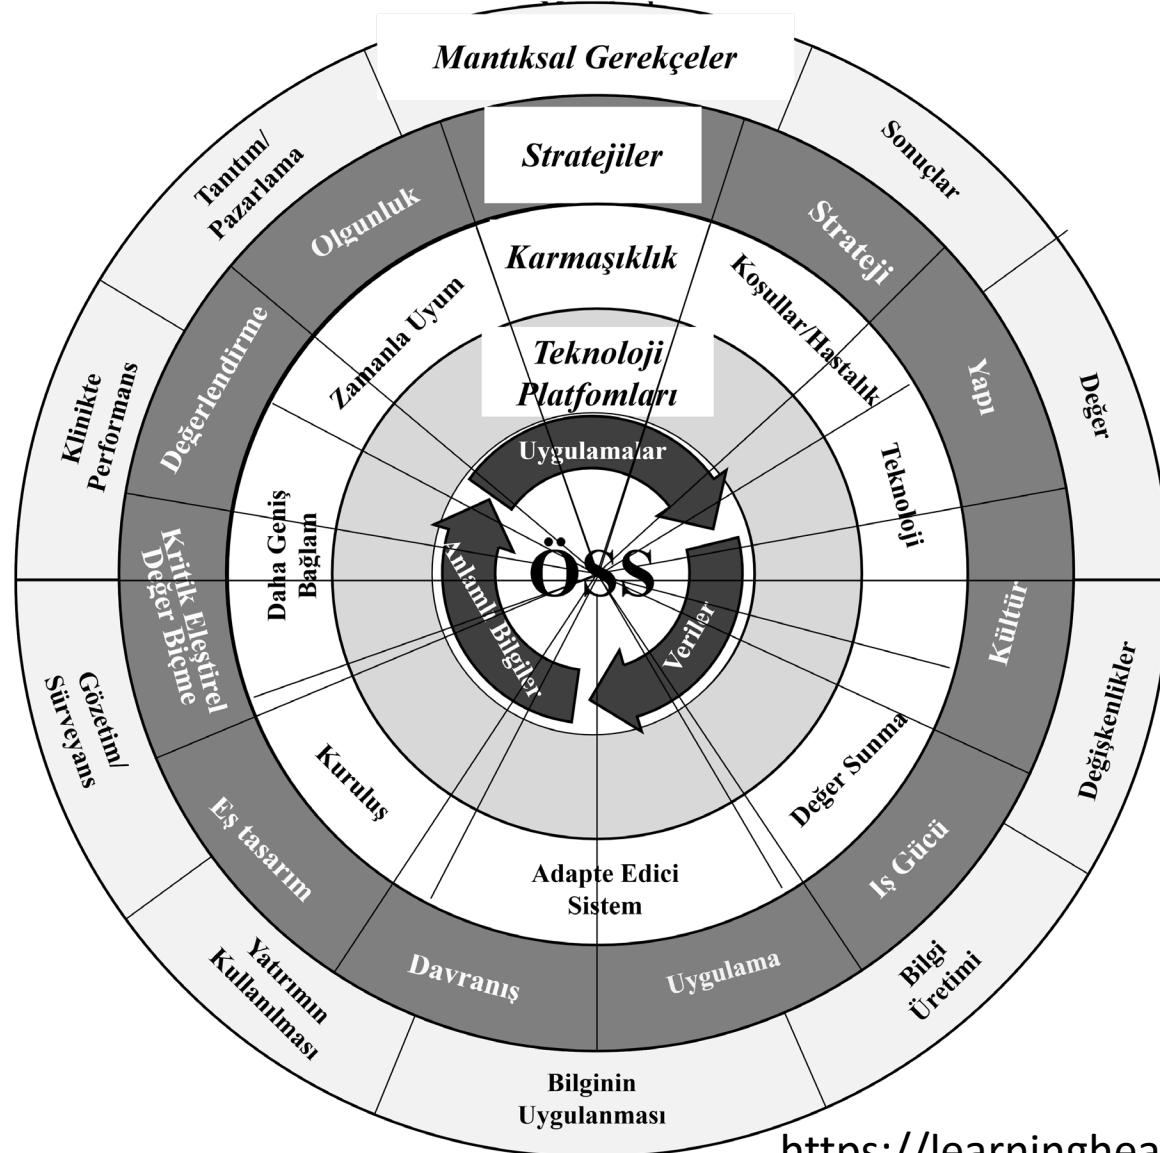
Mantıksal Gerekçeler

Stratejiler

Karmaşıklık

Teknoloji Platfomları

Sonuçlar

Değer

Değişkenlikler

Bilgi Üretimi

Bilginin Uygulanması

Yatırımın Kullanılması

Gözetim/ Sürveyans

Klinikte Performans

Tanıtım/ Pazarlama

Olgunluk

Strateji

Yapı

Kültür

İş Gücü

Uygulama

Davranış

Eş tasarım

Kritik Eleştirel Değer Biçme

Değerlendirme

Zamanla Uyum

Koşullar/Hastalık

Teknoloji

Değer Sunma

Adapte Edici Sistem

Kuruluş

Daha Geniş Bağlam

Uygulamalar

Veriler

Anlamlı Bilgiler

ÖSS

https://learninghea